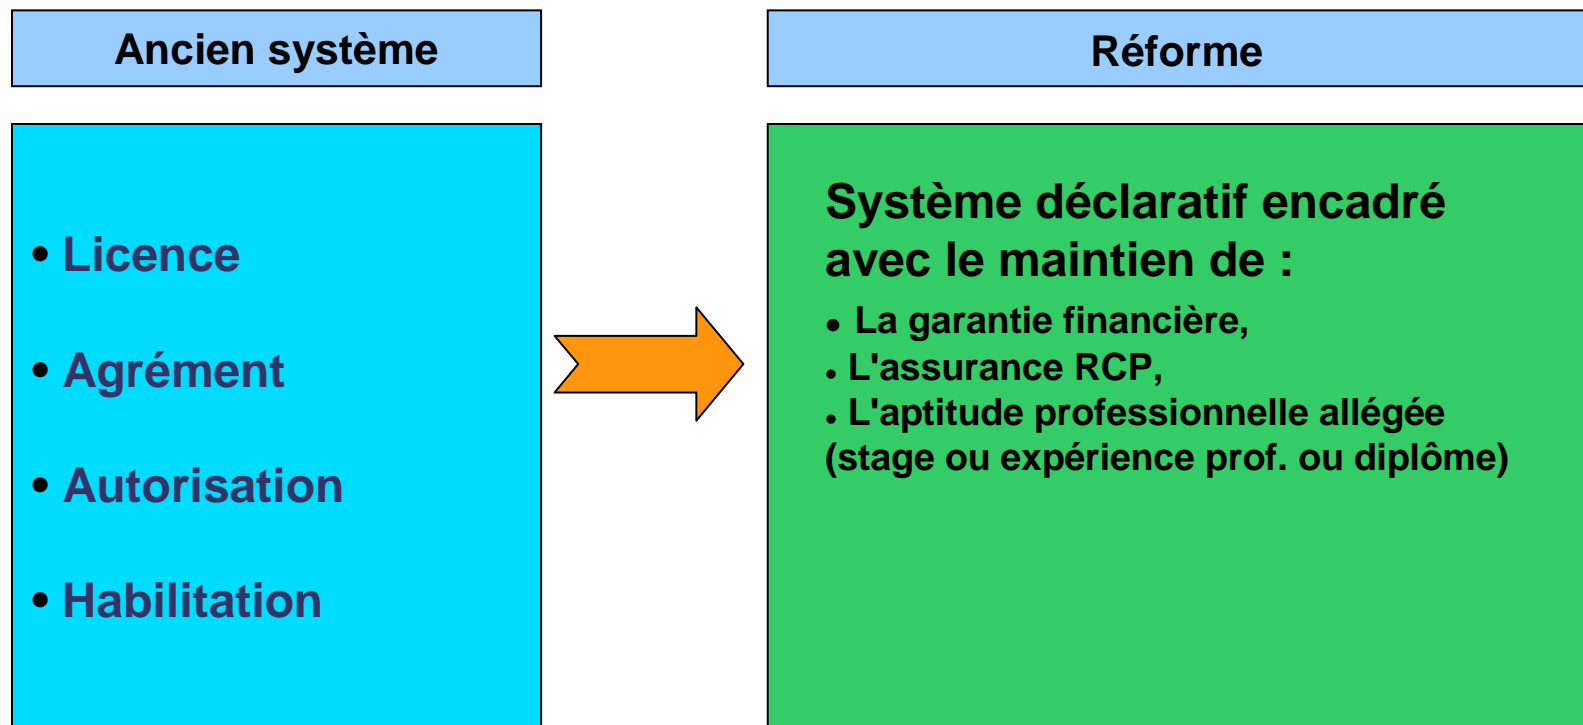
Ancien système

• Licence

• Agrément

• Autorisation

• Habilitation

Réforme

Système déclaratif encadré avec le maintien de :

• La garantie financière,
• L'assurance RCP,
• L'aptitude professionnelle allégée (stage ou expérience prof. ou diplôme)